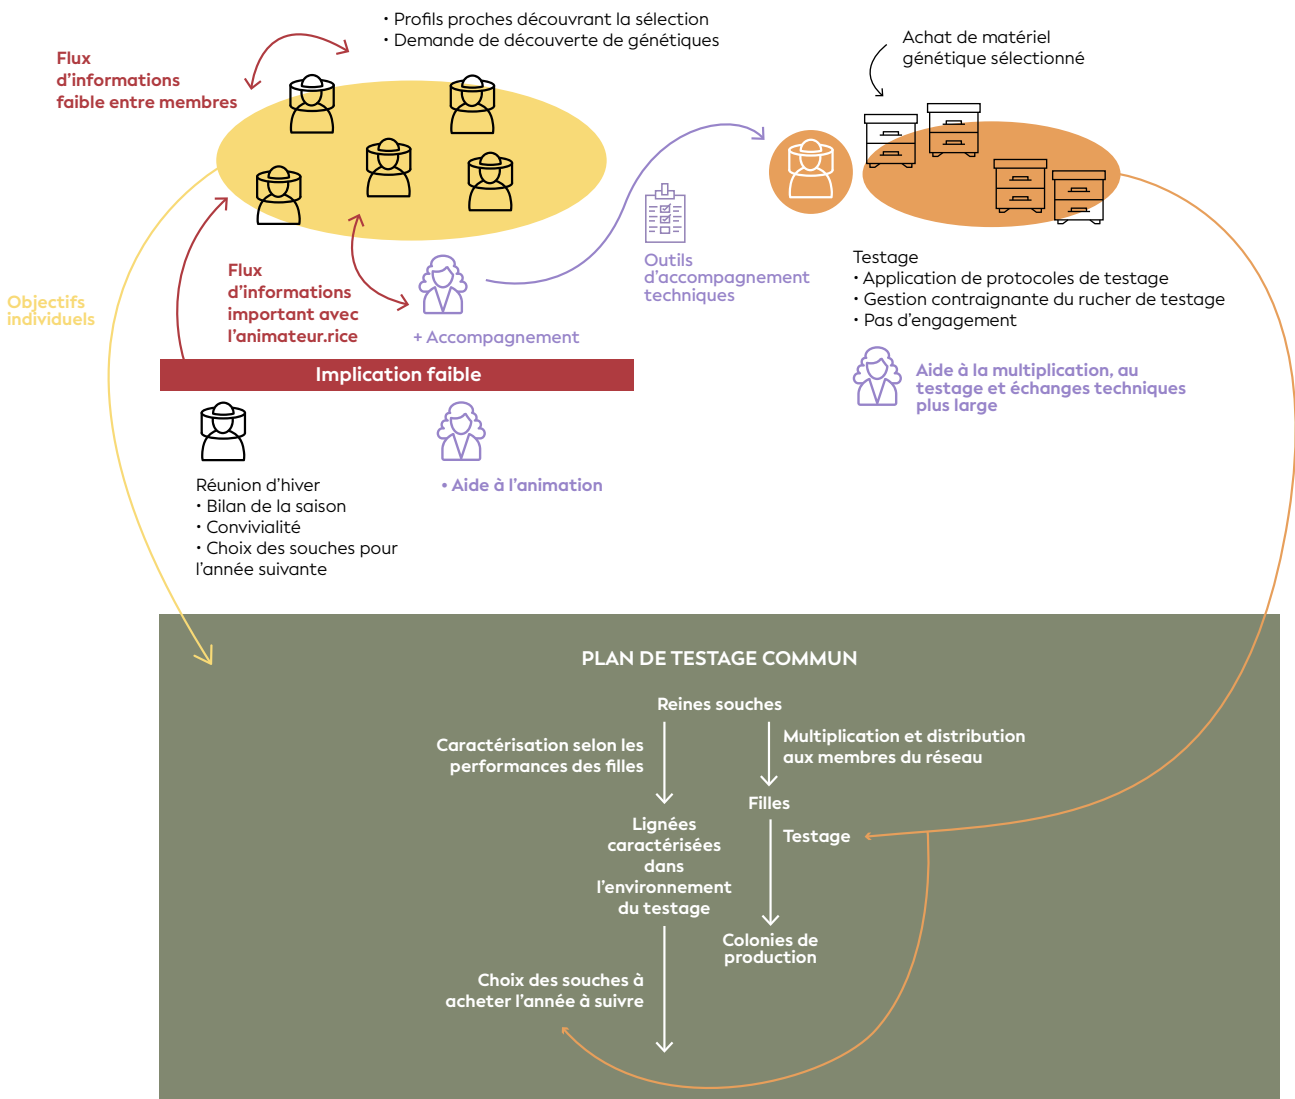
• Profils proches découvrant la sélection
• Demande de découverte de génétiques

Flux d'informations faible entre membres

Achat de matériel génétique sélectionné

Objectifs individuels

Flux d'informations important avec l'animateur.rice

+ Accompagnement

Outils d'accompagnement techniques

Testage
• Application de protocoles de testage
• Gestion contraignante du rucher de testage
• Pas d'engagement

Aide à la multiplication, au testage et échanges techniques plus large

Implication faible

Réunion d'hiver
• Bilan de la saison
• Convivialité
• Choix des souches pour l'année suivante

• Aide à l'animation

PLAN DE TESTAGE COMMUN

Reines souches

Caractérisation selon les performances des filles

Multiplication et distribution aux membres du réseau

Filles

Lignées caractérisées dans l'environnement du testage

Testage

Colonies de production

Choix des souches à acheter l'année à suivre